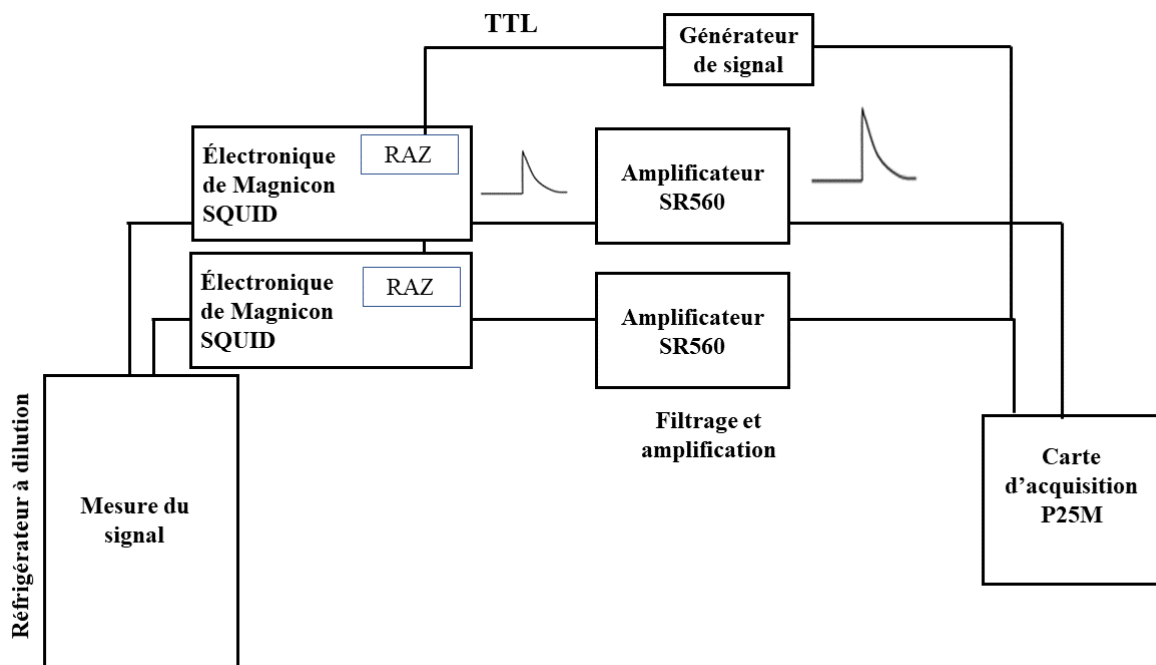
TTL

Générateur de signal

Électronique de Magnicon SQUID

RAZ

Amplificateur SR560

Électronique de Magnicon SQUID

RAZ

Amplificateur SR560

Filtrage et amplification

Réfrigérateur à dilution

Mesure du signal

Carte d'acquisition P25M